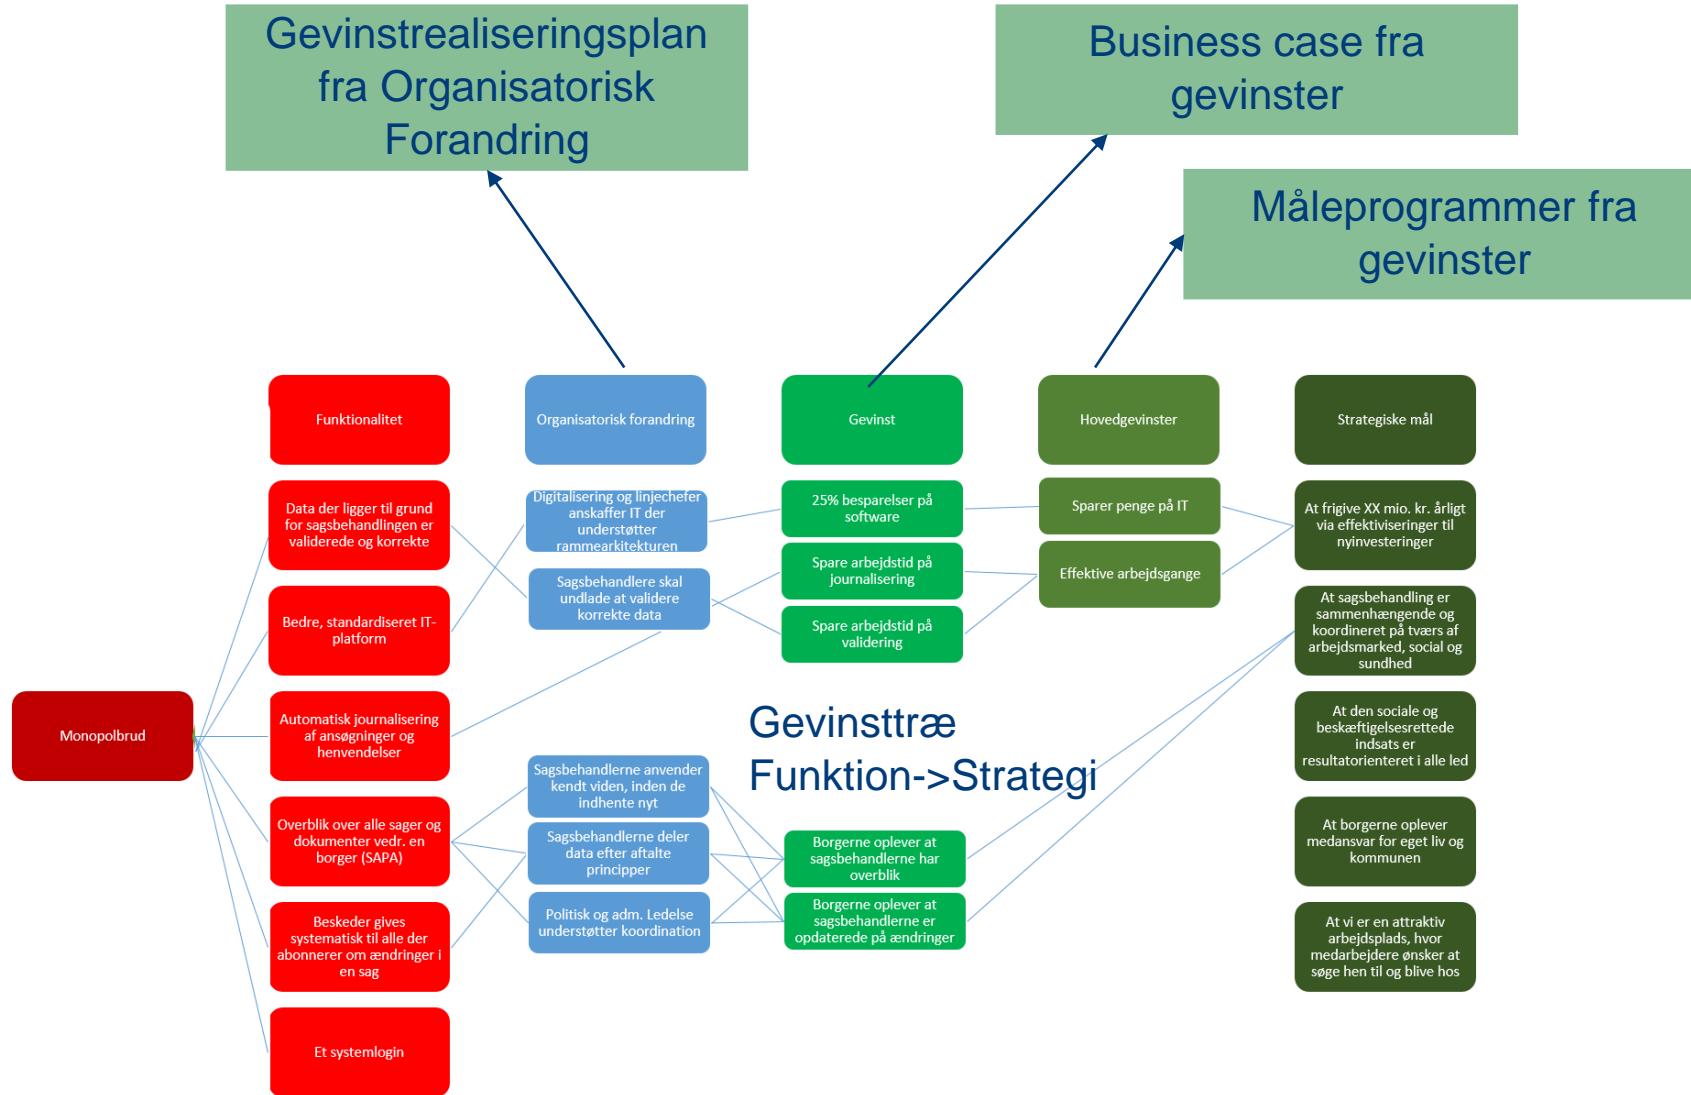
Gevinstrealiseringsplan fra Organisatorisk Forandring

Business case fra gevinster

Måleprogrammer fra gevinster

Funktionalitet

Organisatorisk forandring

Gevinst

Hovedgevinster

Strategiske mål

Data der ligger til grund for sagsbehandlingen er validerede og korrekte

Bedre, standardiseret IT-platform

Automatisk journalisering af ansøgninger og henvendelser

Overblik over alle sager og dokumenter vedr. en borger (SAPA)

Beskeder gives systematisk til alle der abonnerer om ændringer i en sag

Et systemlogin

Monopolbrud

Digitalisering og linjechefer anskaffer IT der understøtter rammearkitekturen

Sagsbehandlere skal undlade at validere korrekte data

Sagsbehandlerne anvender kendt viden, inden de indhente nyt

Sagsbehandlerne deler data efter aftalte principper

Politisk og adm. Ledelse understøtter koordination

25% besparelser på software

Spare arbejdstid på journalisering

Spare arbejdstid på validering

Borgerne oplever at sagsbehandlerne har overblik

Borgerne oplever at sagsbehandlerne er opdaterede på ændringer

Sparer penge på IT

Effektive arbejdsgange

At frigive XX mio. kr. årligt via effektiviseringer til nyinvesteringer

At sagsbehandling er sammenhængende og koordineret på tværs af arbejdsmarked, social og sundhed

At den sociale og beskæftigelsesrettede indsats er resultatorienteret i alle led

At borgerne oplever medansvar for eget liv og kommunen

At vi er en attraktiv arbejdsplads, hvor medarbejdere ønsker at søge hen til og blive hos

Gevinsttræ
Funktion->Strategi